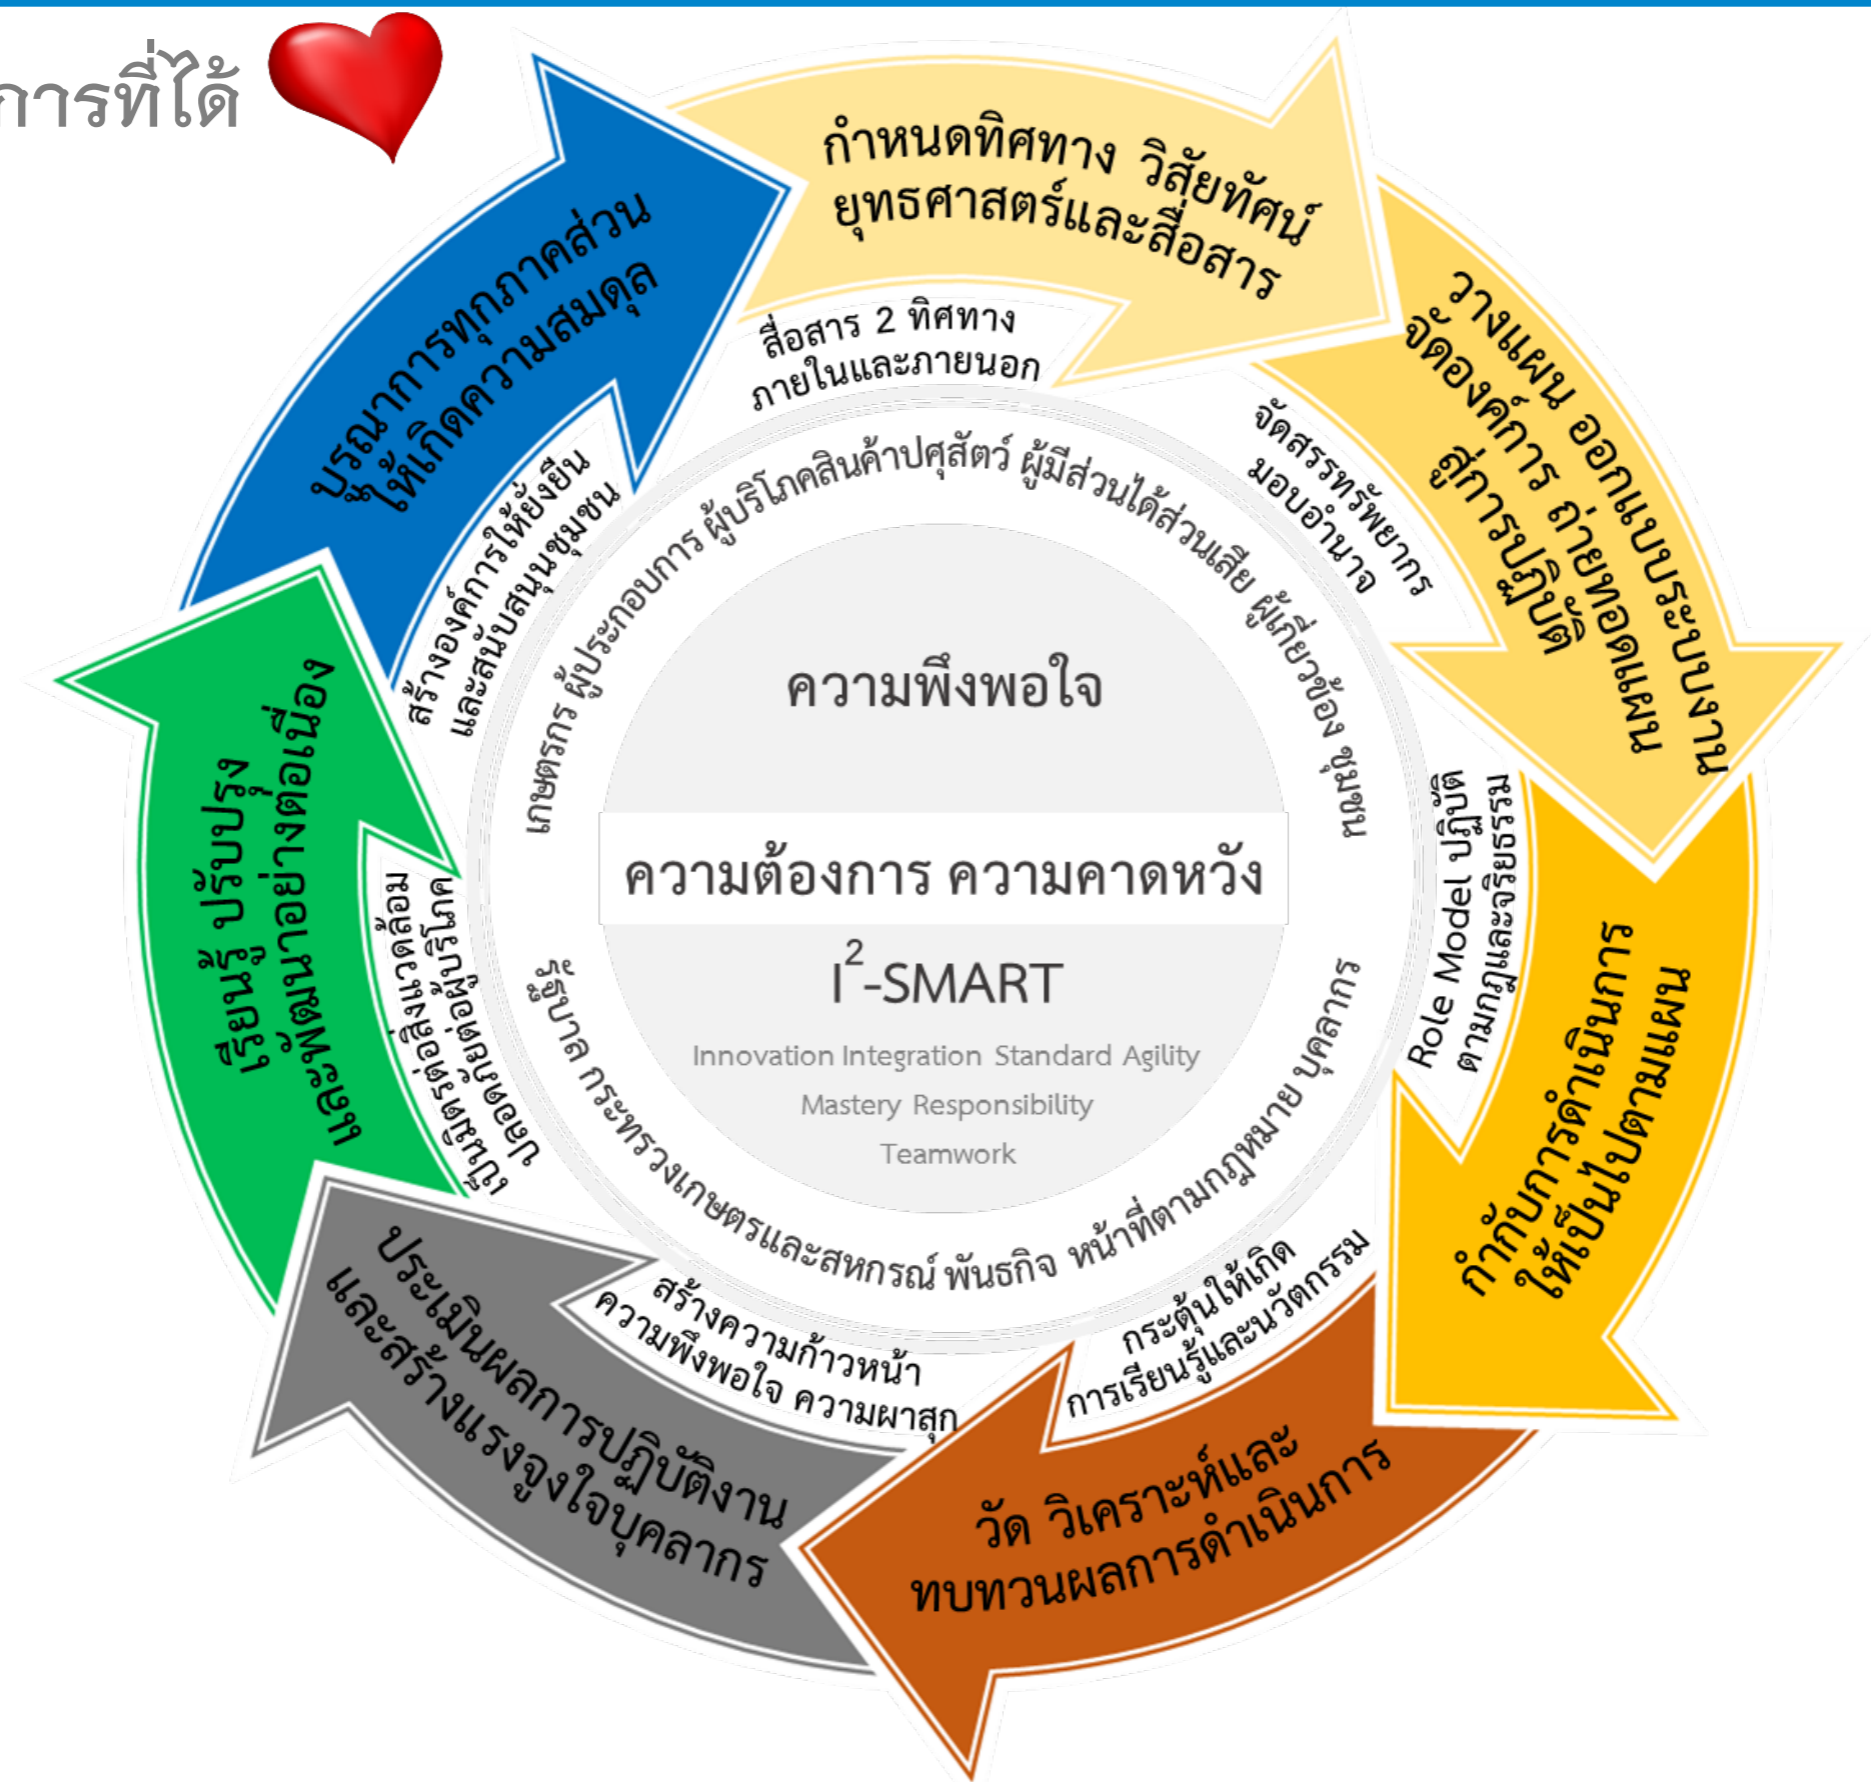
การที่ได้

กำหนดทิศทาง วิสัยทัศน์ ยุทธศาสตร์และสื่อสาร

สื่อสาร 2 ทิศทาง ภายในและภายนอก

วางแผน ออกแบบระบบงาน จัดองค์การ ถ่ายทอดแผน สู่การปฏิบัติ

จัดสรรทรัพยากร มอบอำนาจ

กำกับการดำเนินการ ให้เป็นไปตามแผน

Role Model ปฏิบัติ ตามกฎและจริยธรรม

วัด วิเคราะห์และ ทบทวนผลการดำเนินการ

กระตุ้นให้เกิด การเรียนรู้และนวัตกรรม

ประเมินผลการปฏิบัติงาน และสร้างแรงจูงใจบุคลากร

สร้างความก้าวหน้า ความพึงพอใจ ความผาสุก

เรียนรู้ ปรับปรุง และพัฒนาอย่างต่อเนื่อง

เป็นมิตรต่อสิ่งแวดล้อม ปลอดภัยต่อผู้บริโภค

บูรณาการทุกภาคส่วน ให้เกิดความสมดุล

สร้างองค์การให้ยั่งยืน และสนับสนุนชุมชน

เกษตรกร ผู้ประกอบการ ผู้บริโภคสินค้าปศุสัตว์ ผู้มีส่วนได้ส่วนเสีย ผู้เกี่ยวข้อง ชุมชน

รัฐบาล กระทรวงเกษตรและสหกรณ์ พันธกิจ หน้าที่ตามกฎหมาย บุคลากร

ความพึงพอใจ

ความต้องการ ความคาดหวัง

$I^2$-SMART

Innovation Integration Standard Agility Mastery Responsibility Teamwork